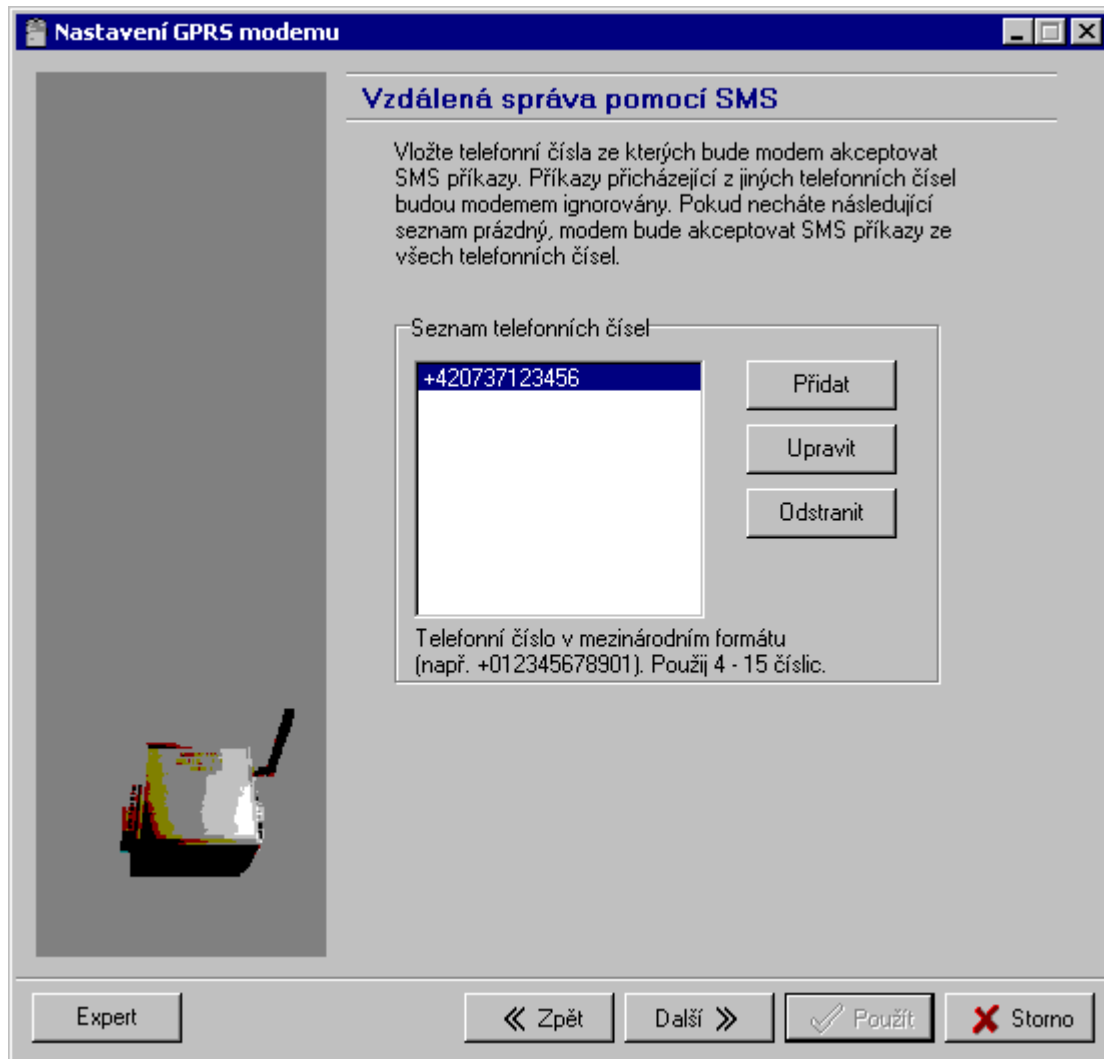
Nastavení GPRS modemu

Vzdálená správa pomocí SMS

Vložte telefonní čísla ze kterých bude modem akceptovat SMS příkazy. Příkazy přicházející z jiných telefonních čísel budou modemem ignorovány. Pokud necháte následující seznam prázdný, modem bude akceptovat SMS příkazy ze všech telefonních čísel.

Seznam telefonních čísel

+420737123456

Přidat

Upravit

Odstranit

Telefonní číslo v mezinárodním formátu (např. +012345678901). Použij 4 - 15 číslic.

Expert

« Zpět

Další »

Použít

Storno